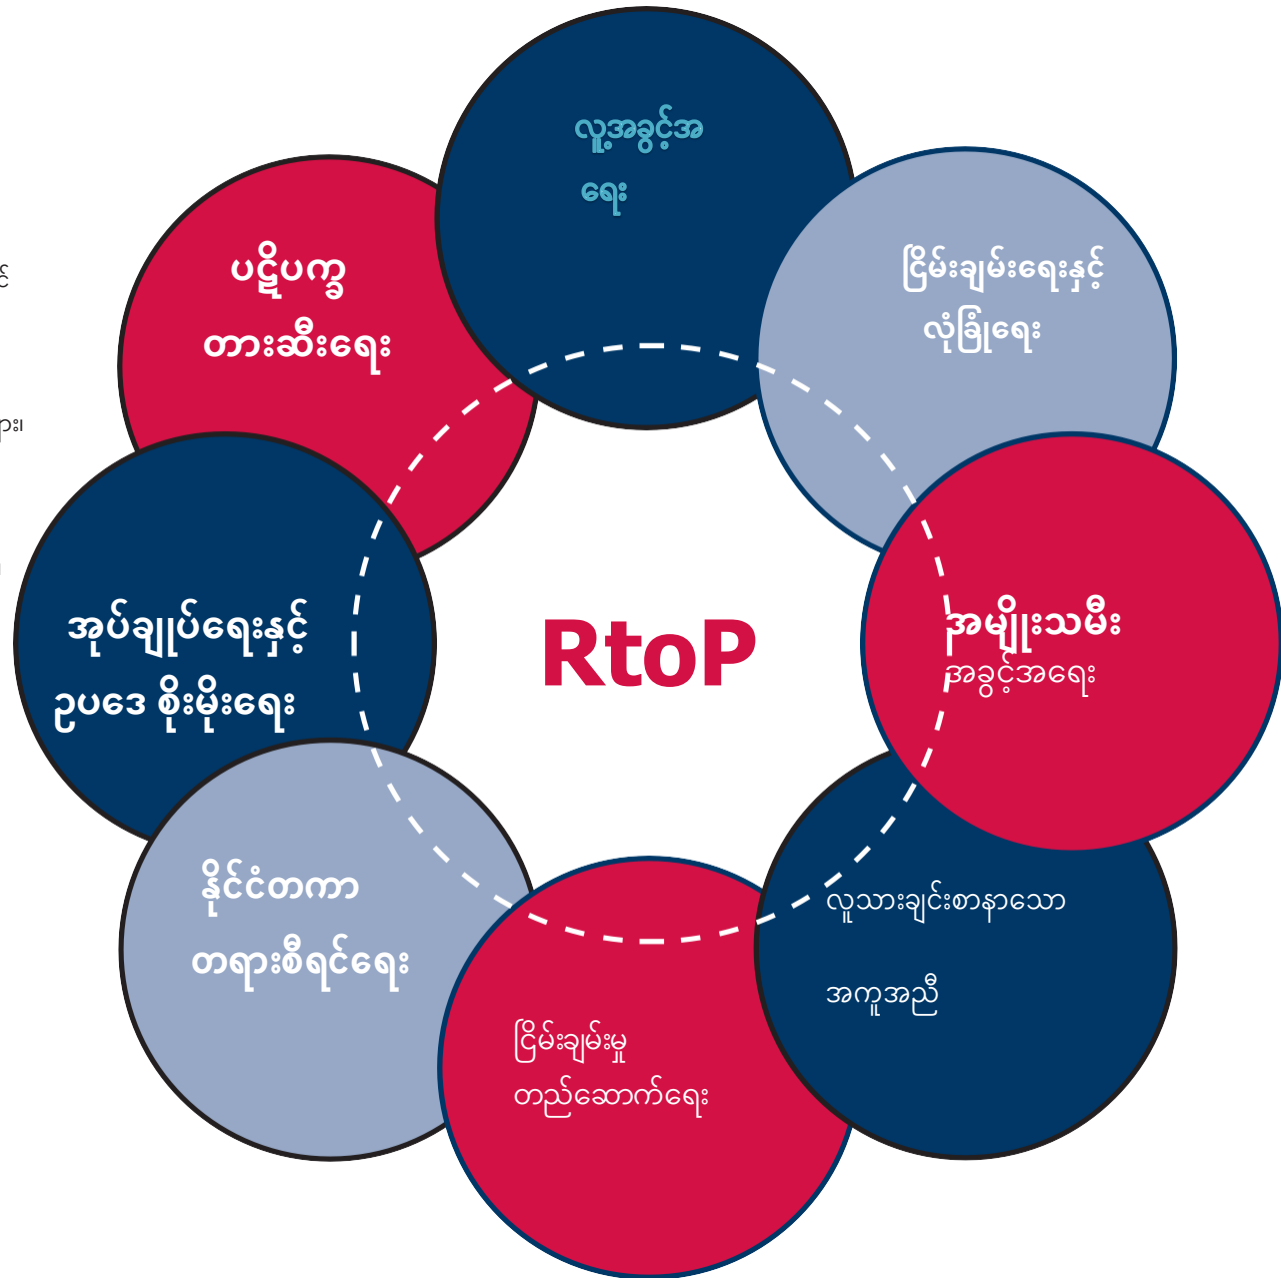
လူ့အခွင့်အ
ရေး

ငြိမ်းချမ်းရေးနှင့်
လုံခြုံရေး

အမျိုးသမီး
အခွင့်အရေး

လူသားချင်းစာနာသော

အကူအညီ

ငြိမ်းချမ်းမှု
တည်ဆောက်ရေး

နိုင်ငံတကာ
တရားစီရင်ရေး

အုပ်ချုပ်ရေးနှင့်
ဥပဒေ စိုးမိုးရေး

ပဋိပက္ခ
တားဆီးရေး

RtoP

ှင်

ား၊